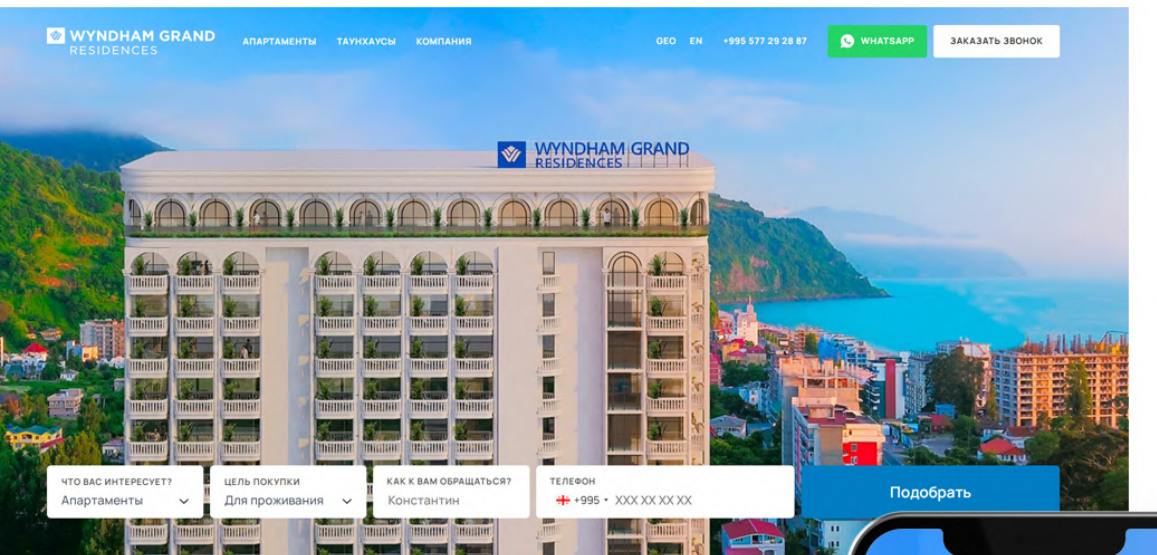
WYNDHAM GRAND RESIDENCES

АПАРТАМЕНТЫ ТАУНХАУСЫ КОМПАНИЯ

GEO EN +995 577 29 28 87

WHATSAPP

ЗАКАЗАТЬ ЗВОНОК

WYNDHAM GRAND RESIDENCES

ЧТО ВАС ИНТЕРЕСУЕТ?
Апартаменты

ЦЕЛЬ ПОКУПКИ
Для проживания

КАК К ВАМ ОБРАЩАТЬСЯ?
Константин

ТЕЛЕФОН
+995 XXX XX XX XX

Подобрать